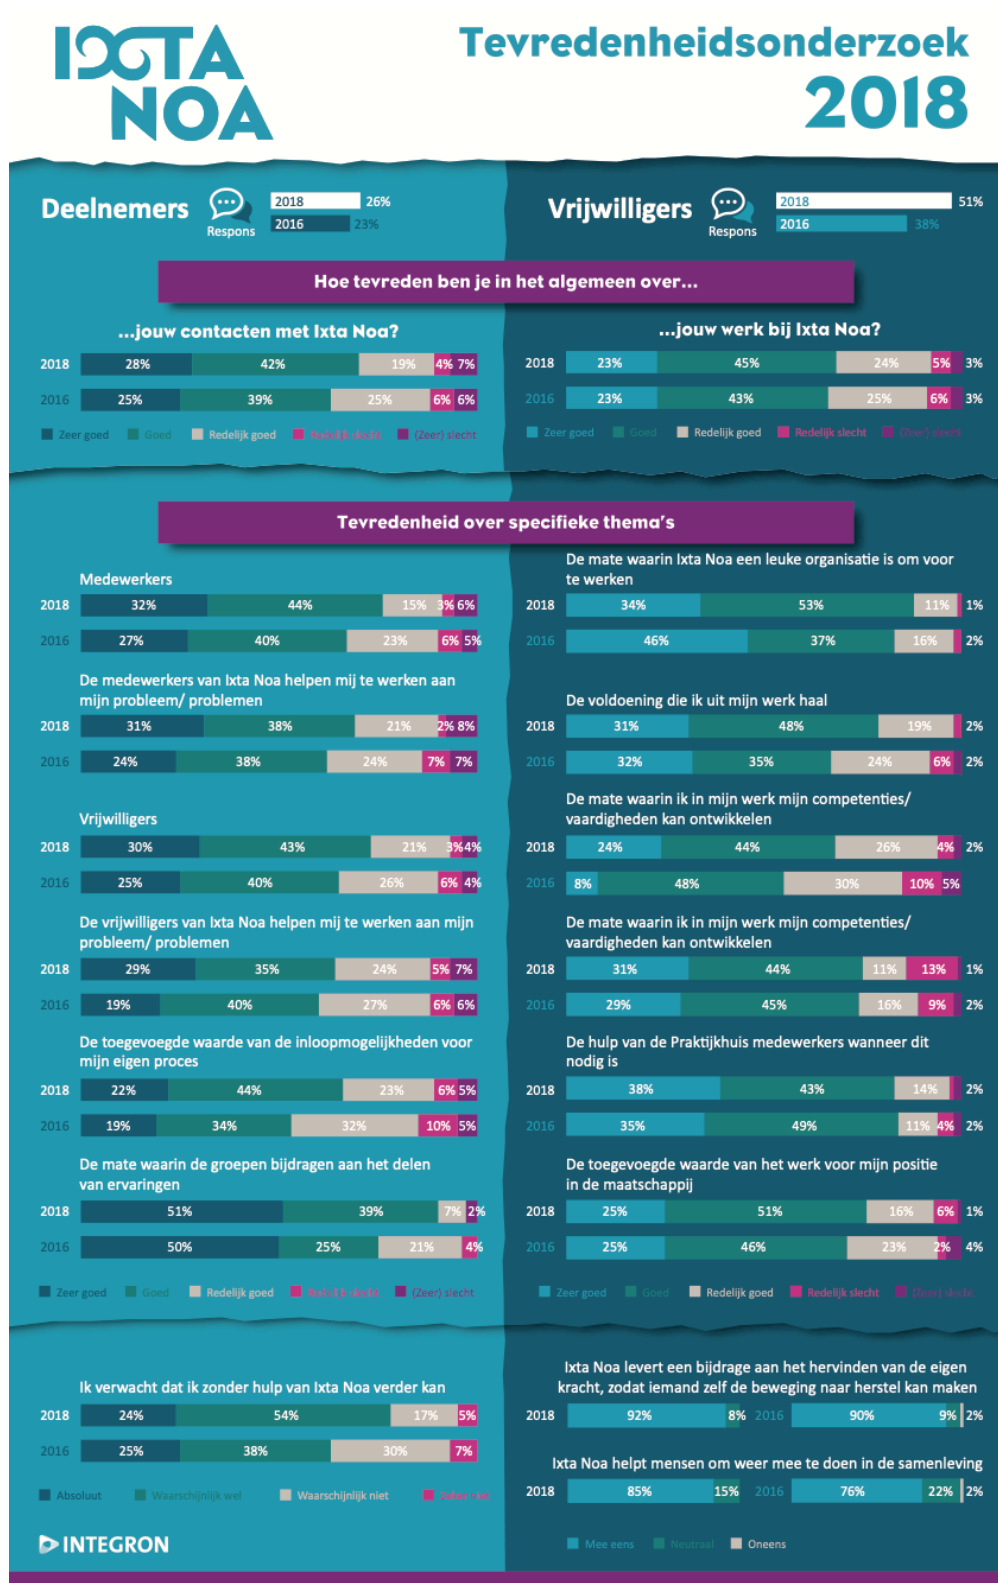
IXTA NOA

Tevredenheidsonderzoek 2018

Deelnemers
Respons
2018 26%
2016 23%

Vrijwilligers
Respons
2018 51%
2016 38%

Hoe tevreden ben je in het algemeen over...

...jouw contacten met Ixta Noa?
2018 28% 42% 19% 4% 7%
2016 25% 39% 25% 6% 6%
Zeer goed Goed Redelijk goed Redelijk slecht (Zeer) slecht

...jouw werk bij Ixta Noa?
2018 23% 45% 24% 5% 3%
2016 23% 43% 25% 6% 3%
Zeer goed Goed Redelijk goed Redelijk slecht (Zeer) slecht

Tevredenheid over specifieke thema's

Medewerkers
2018 32% 44% 15% 3% 6%
2016 27% 40% 23% 6% 5%

De medewerkers van Ixta Noa helpen mij te werken aan mijn probleem/ problemen
2018 31% 38% 21% 2% 8%
2016 24% 38% 24% 7% 7%

Vrijwilligers
2018 30% 43% 21% 3% 4%
2016 25% 40% 26% 6% 4%

De vrijwilligers van Ixta Noa helpen mij te werken aan mijn probleem/ problemen
2018 29% 35% 24% 5% 7%
2016 19% 40% 27% 6% 6%

De toegevoegde waarde van de inloopmogelijkheden voor mijn eigen proces
2018 22% 44% 23% 6% 5%
2016 19% 34% 32% 10% 5%

De mate waarin de groepen bijdragen aan het delen van ervaringen
2018 51% 39% 7% 2%
2016 50% 25% 21% 4%
Zeer goed Goed Redelijk goed Redelijk slecht (Zeer) slecht

De mate waarin Ixta Noa een leuke organisatie is om voor te werken
2018 34% 53% 11% 1%
2016 46% 37% 16% 2%

De voldoening die ik uit mijn werk haal
2018 31% 48% 19% 2%
2016 32% 35% 24% 6% 2%

De mate waarin ik in mijn werk mijn competenties/ vaardigheden kan ontwikkelen
2018 24% 44% 26% 4% 2%
2016 8% 48% 30% 10% 5%

De mate waarin ik in mijn werk mijn competenties/ vaardigheden kan ontwikkelen
2018 31% 44% 11% 13% 1%
2016 29% 45% 16% 9% 2%

De hulp van de Praktijkhuis medewerkers wanneer dit nodig is
2018 38% 43% 14% 2%
2016 35% 49% 11% 4% 2%

De toegevoegde waarde van het werk voor mijn positie in de maatschappij
2018 25% 51% 16% 6% 1%
2016 25% 46% 23% 2% 4%
Zeer goed Goed Redelijk goed Redelijk slecht (Zeer) slecht

Ik verwacht dat ik zonder hulp van Ixta Noa verder kan
2018 24% 54% 17% 5%
2016 25% 38% 30% 7%
Absoluut Waarschijnlijk wel Waarschijnlijk niet Zeker niet

Ixta Noa levert een bijdrage aan het hervinden van de eigen kracht, zodat iemand zelf de beweging naar herstel kan maken
2018 92% 8% 2016 90% 9% 2%

Ixta Noa helpt mensen om weer mee te doen in de samenleving
2018 85% 15% 2016 76% 22% 2%
Mee eens Neutraal Oneens

INTEGRON